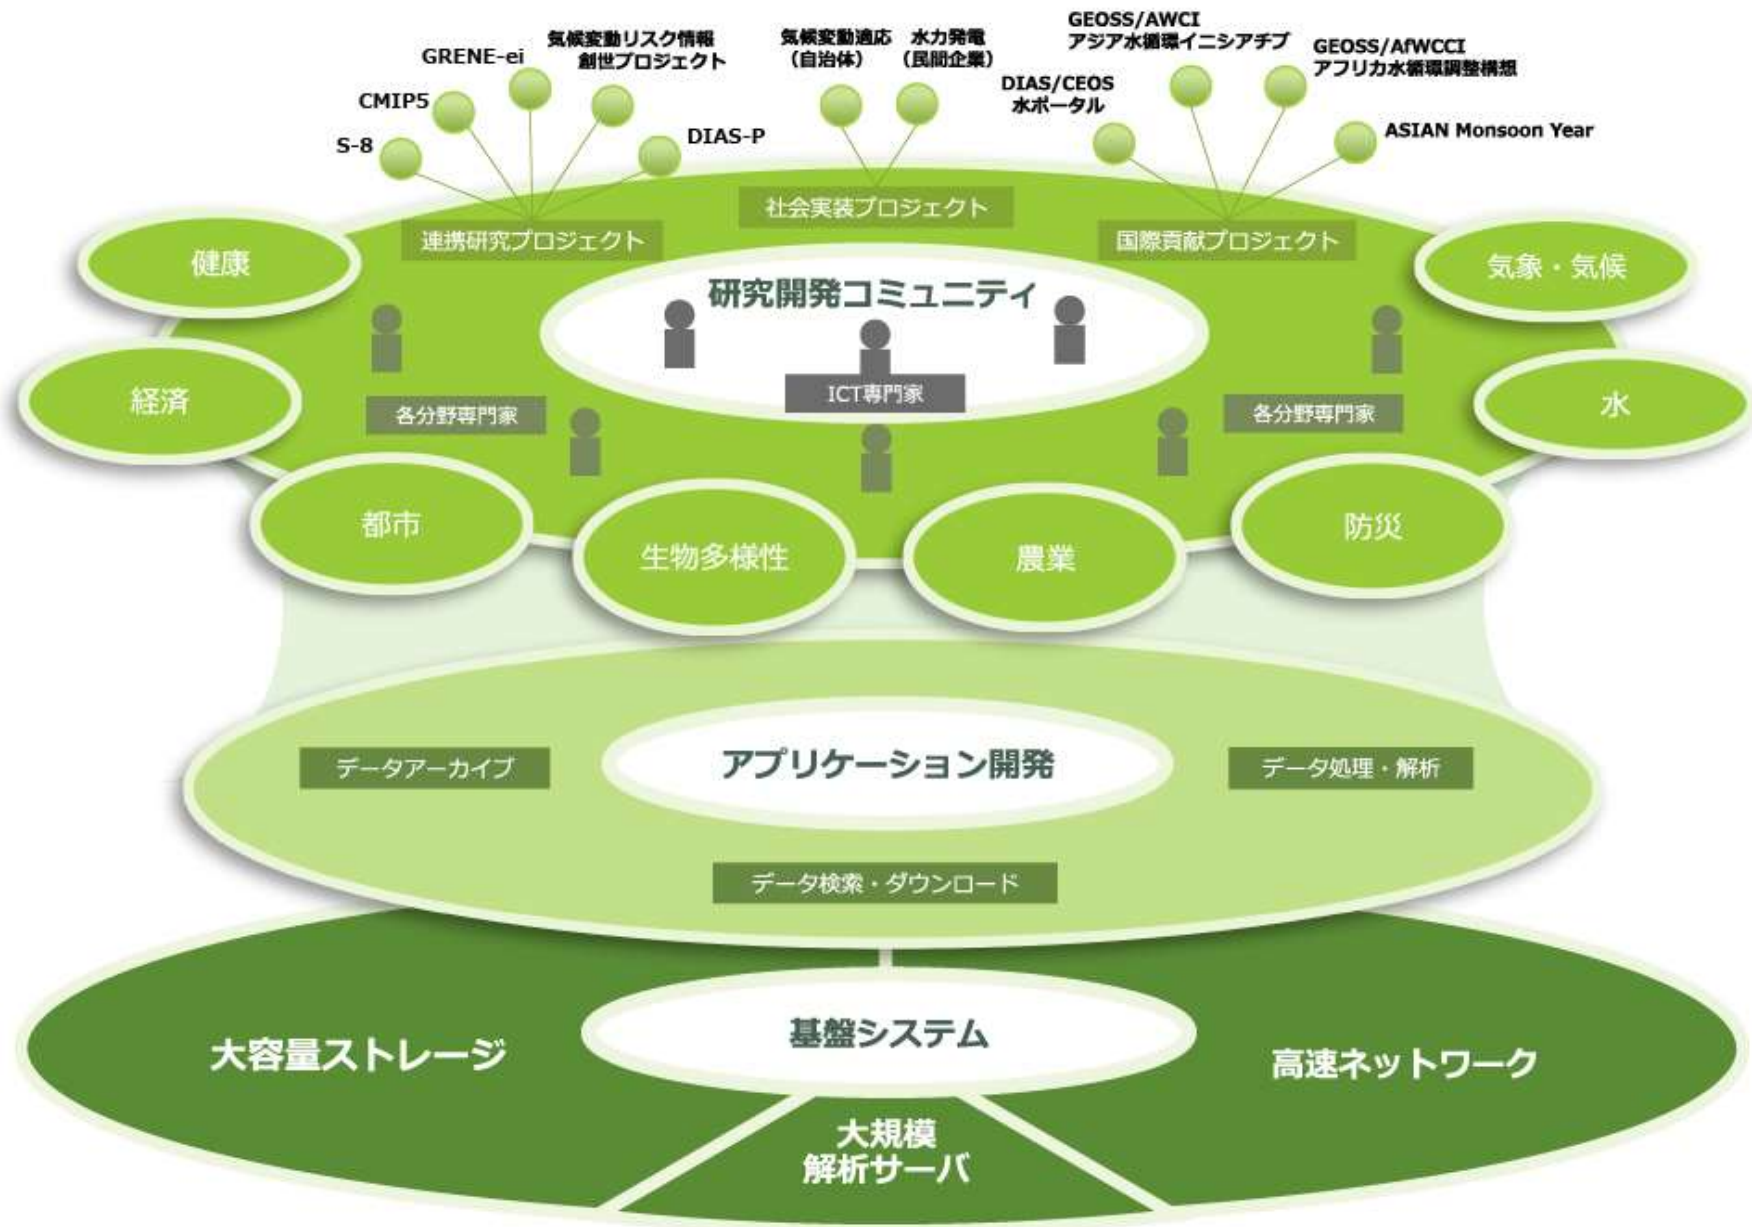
S-8
CMIP5
GRENE-ei
気候変動リスク情報創世プロジェクト
DIAS-P
気候変動適応（自治体）
水力発電（民間企業）
DIAS/CEOS 水ポータル
GEOSS/AWCI アジア水循環イニシアチブ
GEOSS/AfWCCI アフリカ水循環調整構想
ASIAN Monsoon Year

連携研究プロジェクト
社会実装プロジェクト
国際貢献プロジェクト

健康
気象・気候
研究開発コミュニティ
経済
水
各分野専門家
ICT専門家
各分野専門家
都市
生物多様性
農業
防災

データアーカイブ
アプリケーション開発
データ処理・解析
データ検索・ダウンロード

大容量ストレージ
基盤システム
高速ネットワーク
大規模解析サーバ